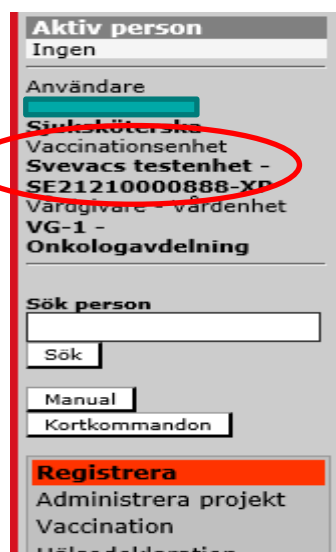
Aktiv person
Ingen

Användare
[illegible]
Sjuksköterska
Vaccinationsenhet
Svevacs testenhet - SE21210000888-XP
Vårdgivare - Vårdenhet
VG-1 - Onkologavdelning

Sök person

Sök

Manual
Kortkommandon

Registrera
Administrera projekt
Vaccination
Hälsodeklaration